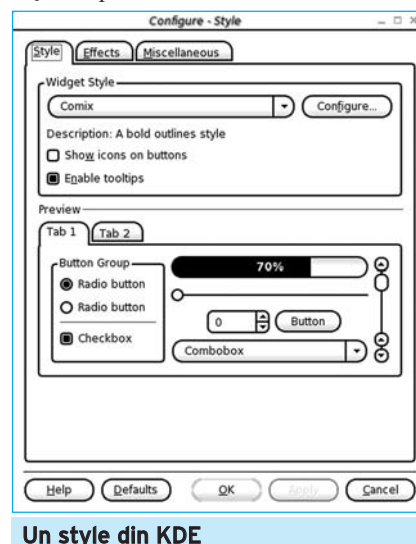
Configure - Style

Style | Effects | Miscellaneous

Widget Style

Comix

Configure...

Description: A bold outlines style

Show icons on buttons

Enable tooltips

Preview

Tab 1 | Tab 2

Button Group

Radio button

Radio button

Checkbox

70%

0

Button

Combobox

Help | Defaults | OK | Apply | Cancel

Un stvle din KDE